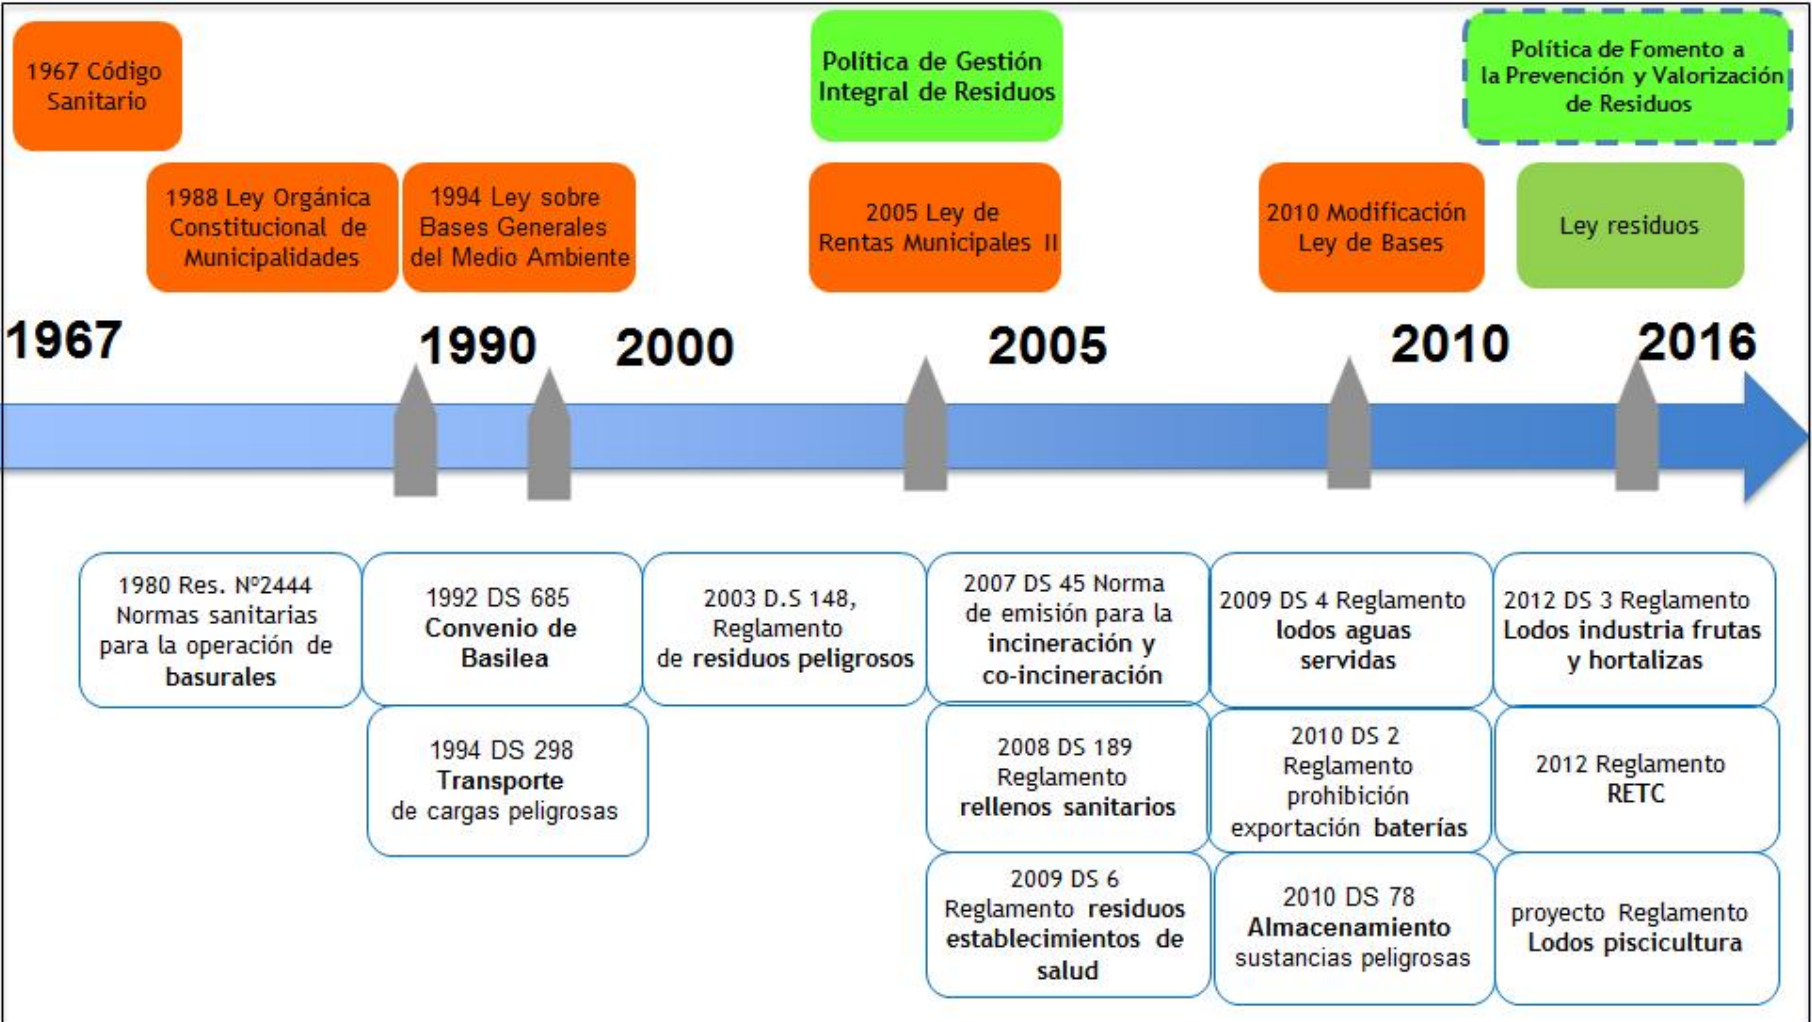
1967 Código Sanitario

1988 Ley Orgánica Constitucional de Municipalidades

1994 Ley sobre Bases Generales del Medio Ambiente

Política de Gestión Integral de Residuos

2005 Ley de Rentas Municipales II

2010 Modificación Ley de Bases

Política de Fomento a la Prevención y Valorización de Residuos

Ley residuos

1967

1990

2000

2005

2010

2016

1980 Res. Nº2444 Normas sanitarias para la operación de basurales

1992 DS 685 Convenio de Basilea

1994 DS 298 Transporte de cargas peligrosas

2003 D.S 148, Reglamento de residuos peligrosos

2007 DS 45 Norma de emisión para la incineración y co-incineración

2008 DS 189 Reglamento rellenos sanitarios

2009 DS 6 Reglamento residuos establecimientos de salud

2009 DS 4 Reglamento lodos aguas servidas

2010 DS 2 Reglamento prohibición exportación baterías

2010 DS 78 Almacenamiento sustancias peligrosas

2012 DS 3 Reglamento Lodos industria frutas y hortalizas

2012 Reglamento RETC

proyecto Reglamento Lodos piscicultura